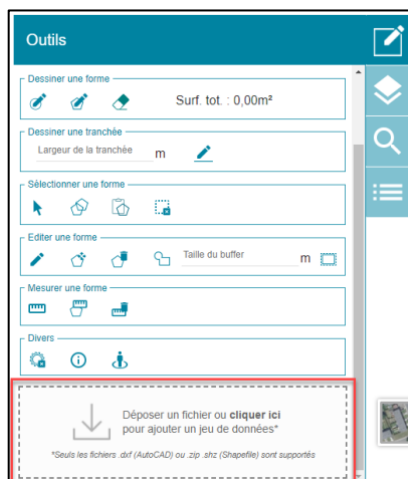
Outils

Dessiner une forme

Surf. tot. : 0,00m²

Dessiner une tranchée

Largeur de la tranchée m

Sélectionner une forme

Editer une forme

Taille du buffer m

Mesurer une forme

Divers

Déposer un fichier ou **cliquer ici** pour ajouter un jeu de données*

*Seuls les fichiers .dxf (AutoCAD) ou .zip .shz (Shapefile) sont supportés